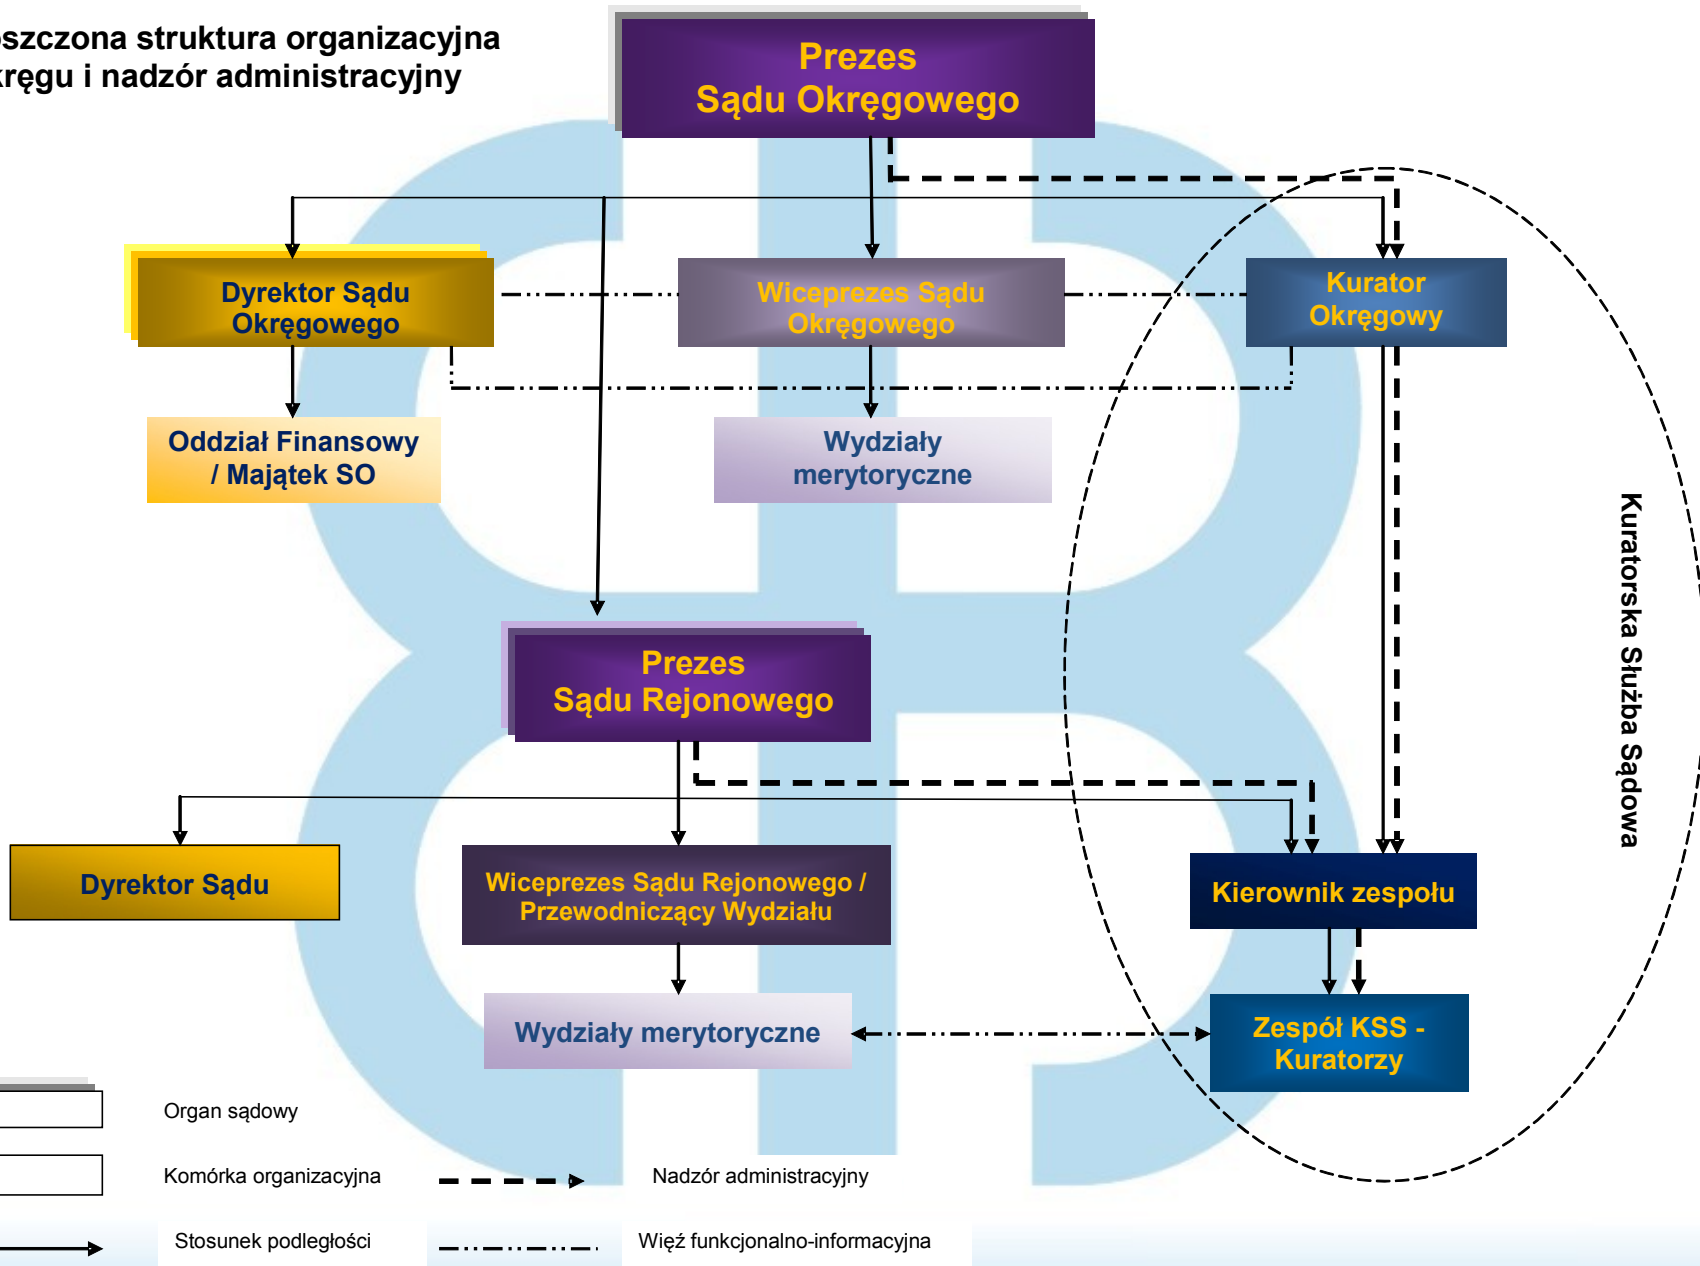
oszczona struktura organizacyjna kręgu i nadzór administracyjny

Prezes Sądu Okręgowego

Dyrektor Sądu Okręgowego

Wiceprezes Sądu Okręgowego

Kurator Okręgowy

Oddział Finansowy / Majątek SO

Wydziały merytoryczne

Kuratorska Służba Sądowa

Prezes Sądu Rejonowego

Dyrektor Sądu

Wiceprezes Sądu Rejonowego / Przewodniczący Wydziału

Kierownik zespołu

Wydziały merytoryczne

Zespół KSS - Kuratorzy

Organ sądowy

Komórka organizacyjna

Nadzór administracyjny

Stosunek podległości

Więź funkcjonalno-informacyjna